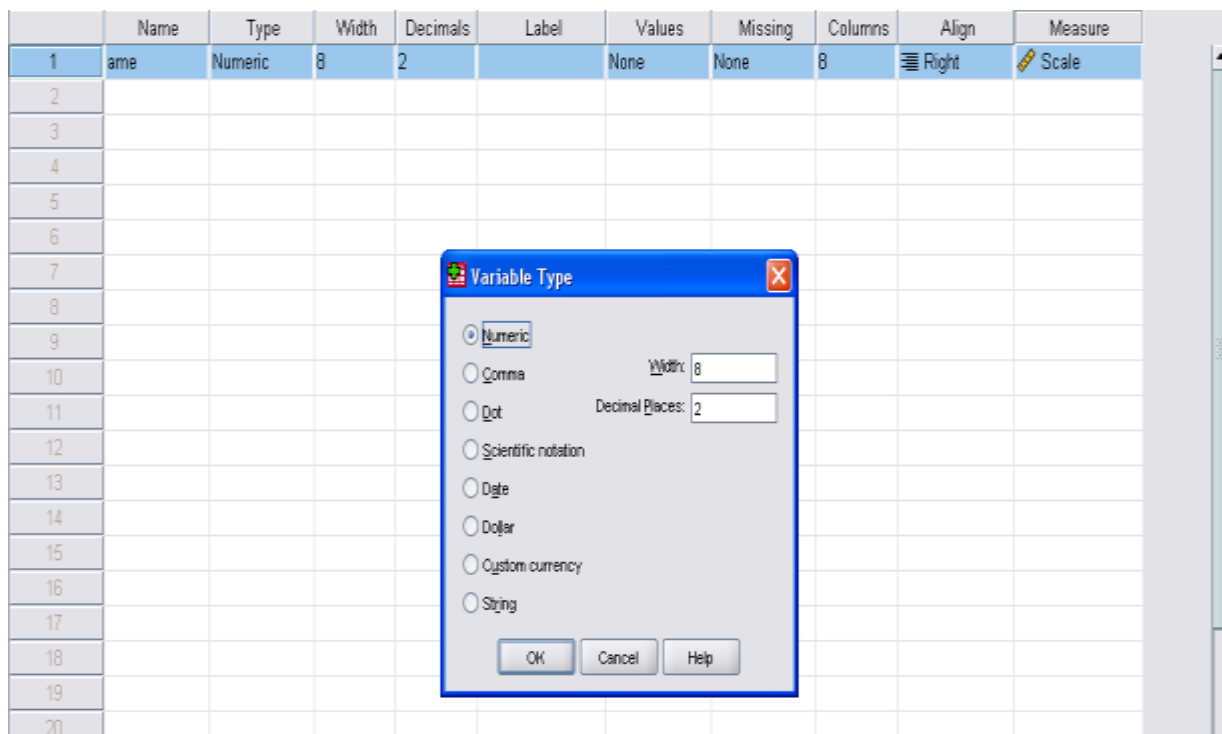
| | Name | Type | Width | Decimals | Label | Values | Missing | Columns | Align | Measure |
|---|---|---|---|---|---|---|---|---|---|---|
| 1 | ame | Numeric | 8 | 2 | | None | None | 8 | Right | Scale |
| 2 | | | | | | | | | | |
| 3 | | | | | | | | | | |
| 4 | | | | | | | | | | |
| 5 | | | | | | | | | | |
| 6 | | | | | | | | | | |
| 7 | | | | | | | | | | |
| 8 | | | | | | | | | | |
| 9 | | | | | | | | | | |
| 10 | | | | | | | | | | |
| 11 | | | | | | | | | | |
| 12 | | | | | | | | | | |
| 13 | | | | | | | | | | |
| 14 | | | | | | | | | | |
| 15 | | | | | | | | | | |
| 16 | | | | | | | | | | |
| 17 | | | | | | | | | | |
| 18 | | | | | | | | | | |
| 19 | | | | | | | | | | |
| 20 | | | | | | | | | | |

Variable Type

Numeric
Comma
Dot
Scientific notation
Date
Dollar
Custom currency
String

Width: 8
Decimal Places: 2

OK Cancel Help